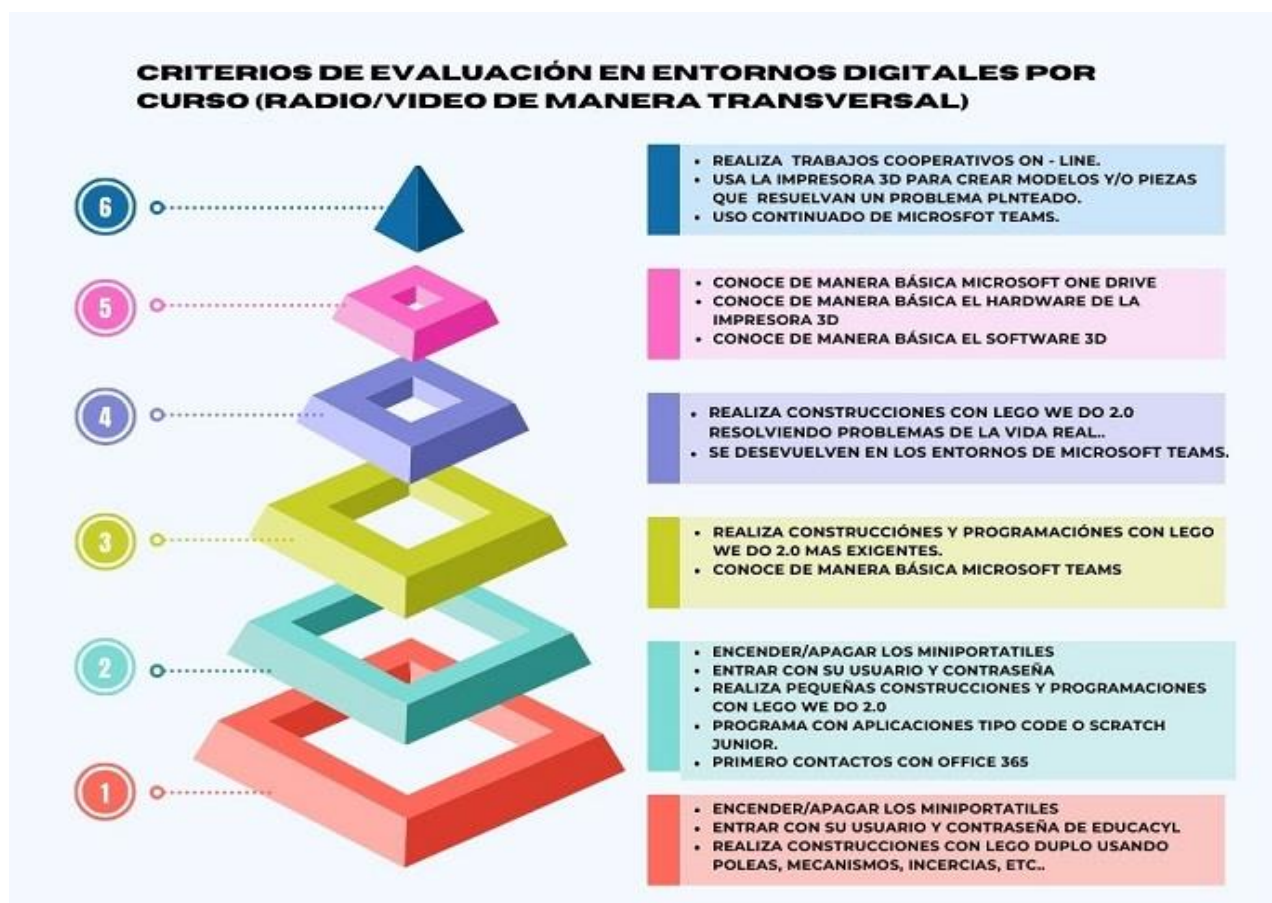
CRITERIOS DE EVALUACIÓN EN ENTORNOS DIGITALES POR CURSO (RADIO/VIDEO DE MANERA TRANSVERSAL)

6

- REALIZA TRABAJOS COOPERATIVOS ON - LINE.
- USA LA IMPRESORA 3D PARA CREAR MODELOS Y/O PIEZAS QUE RESUELVAN UN PROBLEMA PLNTEADO.
- USO CONTINUADO DE MICROSFOT TEAMS.

5

- CONOCE DE MANERA BÁSICA MICROSOFT ONE DRIVE
- CONOCE DE MANERA BÁSICA EL HARDWARE DE LA IMPRESORA 3D
- CONOCE DE MANERA BÁSICA EL SOFTWARE 3D

4

- REALIZA CONSTRUCCIONES CON LEGO WE DO 2.0 RESOLVIENDO PROBLEMAS DE LA VIDA REAL..
- SE DESEVUELVEN EN LOS ENTORNOS DE MICROSOFT TEAMS.

3

- REALIZA CONSTRUCCIÓNES Y PROGRAMACIÓNES CON LEGO WE DO 2.0 MAS EXIGENTES.
- CONOCE DE MANERA BÁSICA MICROSOFT TEAMS

2

- ENCENDER/APAGAR LOS MINIPORTATILES
- ENTRAR CON SU USUARIO Y CONTRASEÑA
- REALIZA PEQUEÑAS CONSTRUCCIONES Y PROGRAMACIONES CON LEGO WE DO 2.0
- PROGRAMA CON APLICACIONES TIPO CODE O SCRATCH JUNIOR.
- PRIMERO CONTACTOS CON OFFICE 365

1

- ENCENDER/APAGAR LOS MINIPORTATILES
- ENTRAR CON SU USUARIO Y CONTRASEÑA DE EDUCACYL
- REALIZA CONSTRUCCIONES CON LEGO DUPLO USANDO POLEAS, MECANISMOS, INCERCIAS, ETC..